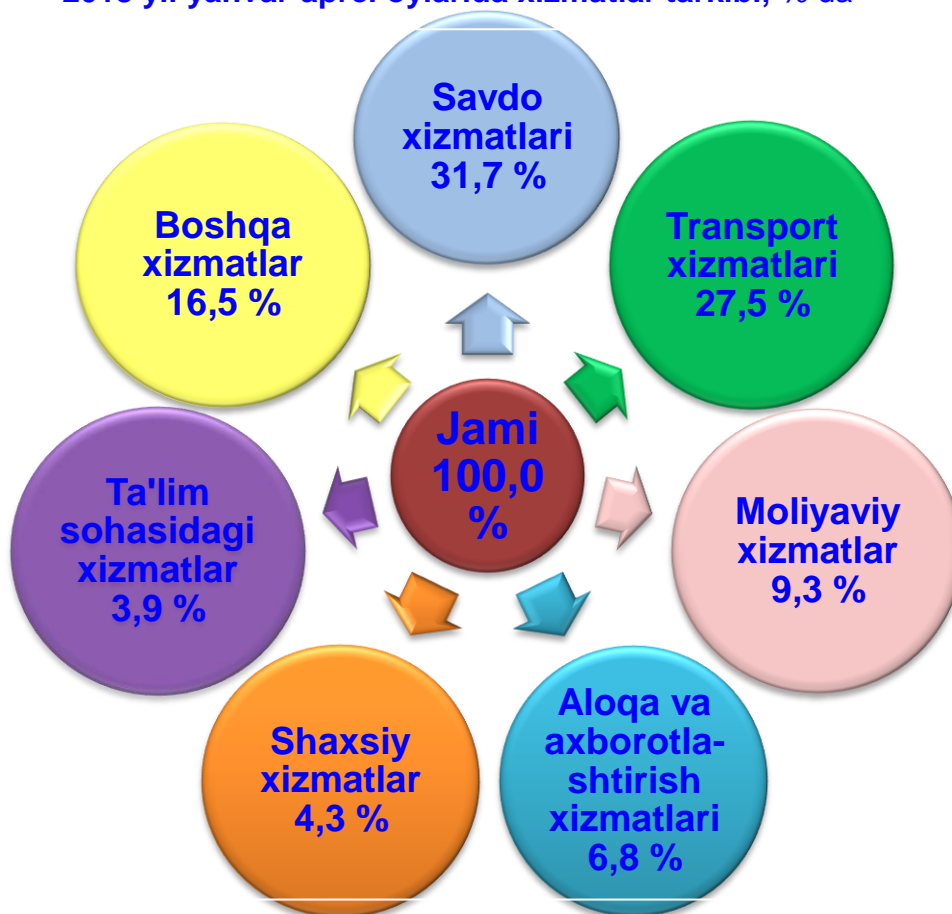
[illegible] yil yanvar-aprel oylarida xizmatlar tarkibi, % da

Savdo xizmatlari 31,7 %

Transport xizmatlari 27,5 %

Moliyaviy xizmatlar 9,3 %

Aloqa va axborotlashtirish xizmatlari 6,8 %

Shaxsiy xizmatlar 4,3 %

Ta'lim sohasidagi xizmatlar 3,9 %

Boshqa xizmatlar 16,5 %

Jami 100,0 %